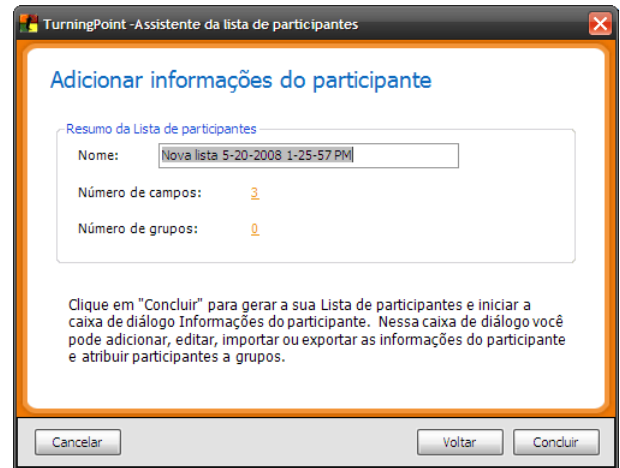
TurningPoint -Assistente da lista de participantes

Adicionar informações do participante

Resumo da Lista de participantes

Nome: Nova lista 5-20-2008 1-25-57 PM

Número de campos: 3

Número de grupos: 0

Clique em "Concluir" para gerar a sua Lista de participantes e iniciar a caixa de diálogo Informações do participante. Nessa caixa de diálogo você pode adicionar, editar, importar ou exportar as informações do participante e atribuir participantes a grupos.

Cancelar

Voltar

Concluir